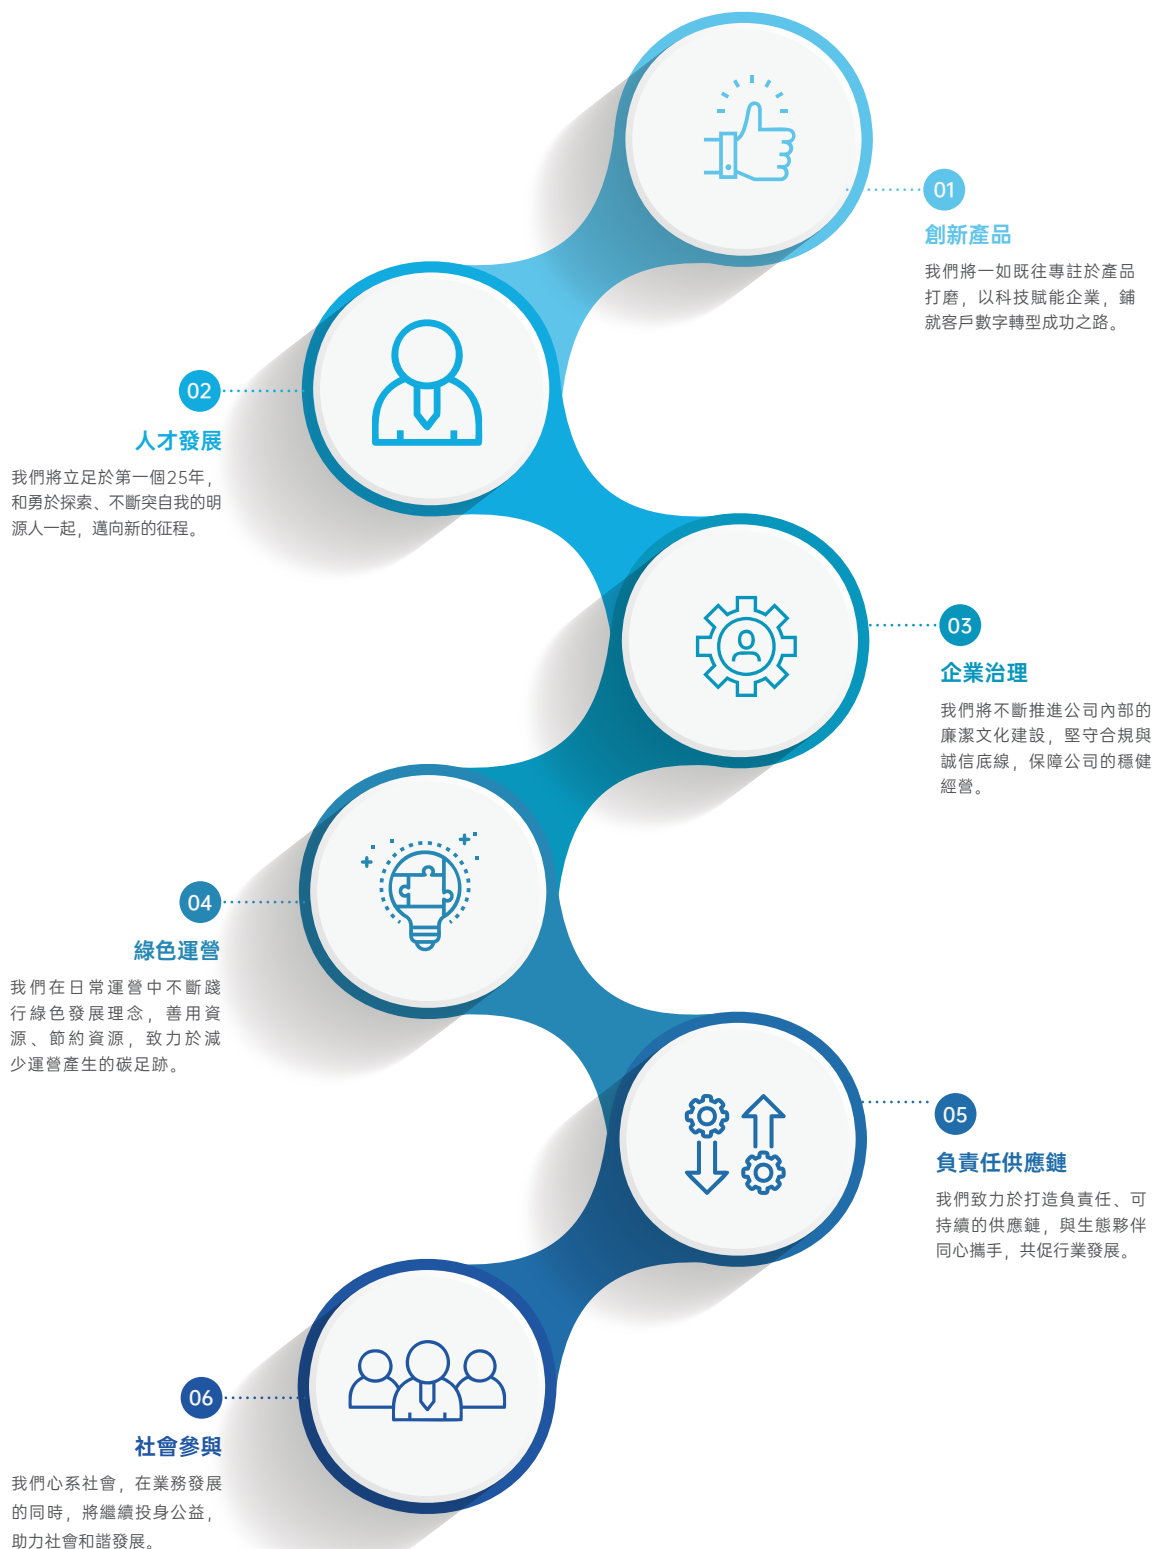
01

創新產品

我們將一如既往專註於產品打磨，以科技賦能企業，鋪就客戶數字轉型成功之路。

02

人才發展

我們將立足於第一個25年，和勇於探索、不斷突自我的明源人一起，邁向新的征程。

03

企業治理

我們將不斷推進公司內部的廉潔文化建設，堅守合規與誠信底線，保障公司的穩健經營。

04

綠色運營

我們在日常運營中不斷踐行綠色發展理念，善用資源、節約資源，致力於減少運營產生的碳足跡。

05

負責任供應鏈

我們致力於打造負責任、可持續的供應鏈，與生態夥伴同心攜手，共促行業發展。

06

社會參與

我們心系社會，在業務發展的同時，將繼續投身公益，助力社會和諧發展。